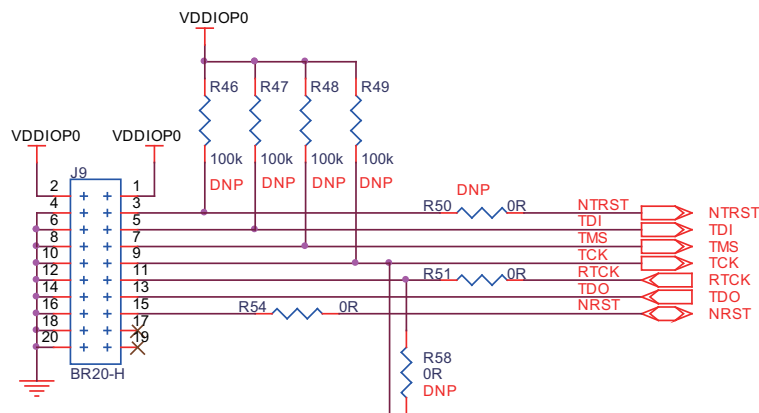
VDDIOP0

VDDIOP0
VDDIOP0

R46
R47
R48
R49

100k
DNP
100k
DNP
100k
DNP
100k
DNP

J9

2
4
6
8
10
12
14
16
18
20

1
3
5
7
9
11
13
15
17
19

BR20-H

R50
DNP
0R

R51
0R

R54
0R

NTRST
TDI
TMS
TCK
RTCK
TDO
NRST

NTRST
TDI
TMS
TCK
RTCK
TDO
NRST

R58
0R
DNP